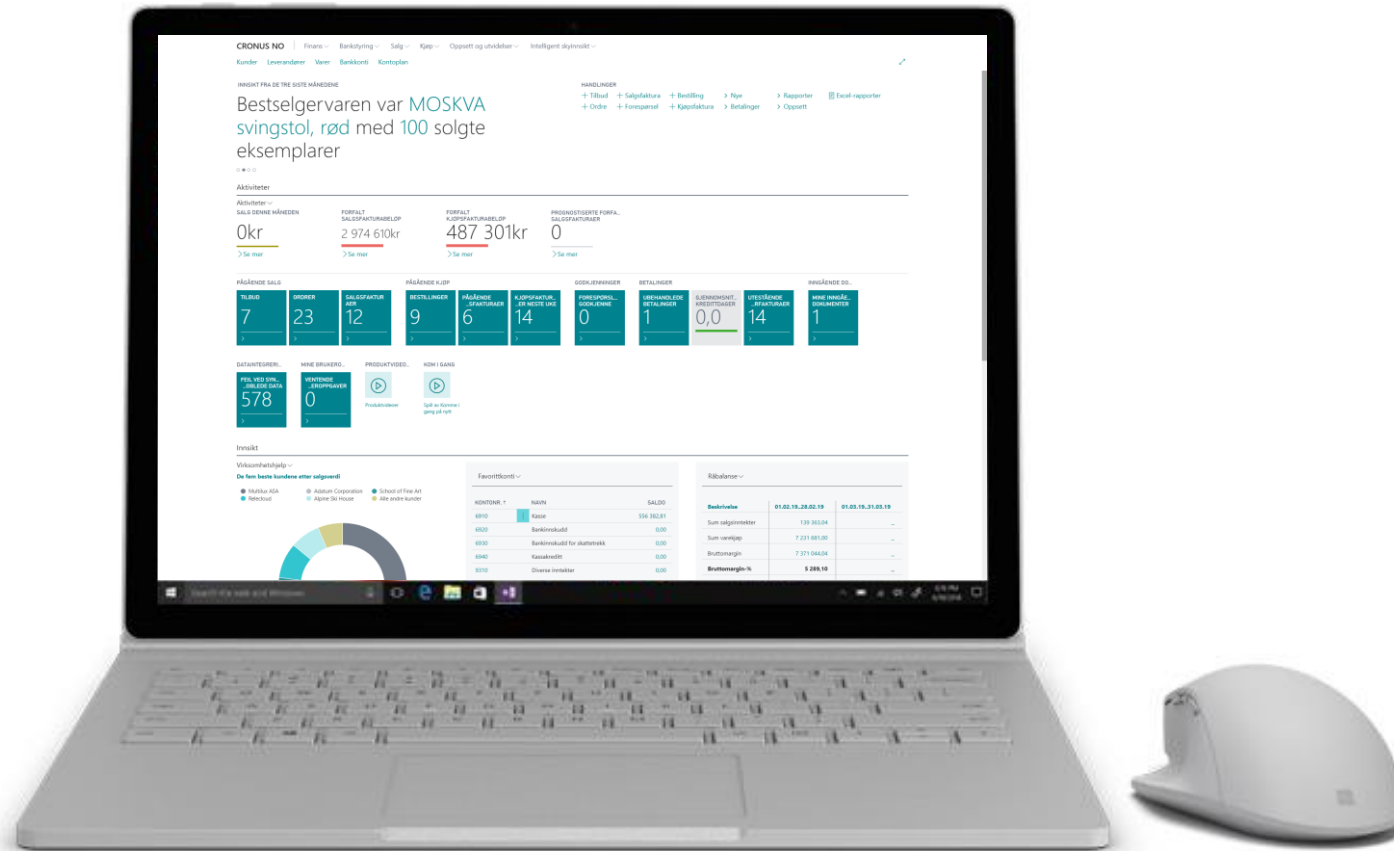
CRONUS NO | Finans Bankstyring Salg Kjøp Oppsett og utvidelser Intelligent skyinnsikt

Kunder Leverandører Varer Bankkonti Kontoplan

INNSIKT FRA DE TRE SISTE MÅNEDENE

Bestselgervaren var MOSKVA svingstol, rød med 100 solgte eksemplarer

HANDLINGER
+ Tilbud + Salgsfaktura + Bestilling > Nye > Rapporter Excel-rapporter
+ Ordre + Forespørsel + Kjøpsfaktura > Betalinger > Oppsett

Aktiviteter

Aktiviteter
SALG DENNE MÅNEDEN
0kr
> Se mer

FORFALT SALGSFAKTURABELØP
2 974 610kr
> Se mer

FORFALT KJØPSFAKTURABELØP
487 301kr
> Se mer

PROGNOSTISERTE FORFA... SALGSFAKTURAER
0
> Se mer

PÅGÅENDE SALG
TILBUD 7
ORDRER 23
SALGSFAKTURAER 12

PÅGÅENDE KJØP
BESTILLINGER 9
PÅGÅENDE ...FAKTURAER 6
KJØPSFAKTUR... ...ER NESTE UKE 14

GODKJENNINGER
FORESPØRSL... GODKJENNE 0

BETALINGER
UBEHANDLEDE BETALINGER 1
GJENNOMSNIT... KREDITTDAGER 0,0
UTESTÅENDE ...RFAKTURAER 14

INNGÅENDE DO...
MINE INNGÅE... DOKUMENTER 1

DATAINTEGRERI...
FEIL VED SYN... ...DRLEDE DATA 578

MINE BRUKERO...
VENTENDE ...EROPPGAVER 0

PRODUKTVIDEO...
Produktvideoer

KOM I GANG
Spill av Komme i gang på nytt

Innsikt

Virksomhetshjelp
De fem beste kundene etter salgsverdi
Multilus ASA Adatum Corporation School of Fine Art Relecloud Alpine Ski House Alle andre kunder

Favorittkonti
| KONTONR. ↑ | NAVN | SALDO |
|---|---|---|
| 6910 | Kasse | 556 362,81 |
| 6920 | Bankinnskudd | 0,00 |
| 6930 | Bankinnskudd for skattetrekk | 0,00 |
| 6940 | Kassakreditt | 0,00 |
| 9310 | Diverse inntekter | 0,00 |

Råbalanse
| Beskrivelse | 01.02.19..28.02.19 | 01.03.19..31.03.19 |
|---|---|---|
| Sum salgsinntekter | 139 363,04 | ... |
| Sum varekjøp | 7 231 681,00 | ... |
| Bruttomargin | 7 371 044,04 | ... |
| Bruttomargin-% | 5 289,10 | ... |

Search the web and Windows